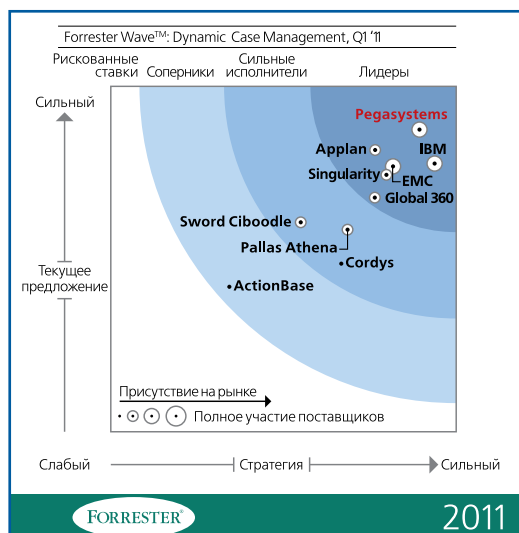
Forrester Wave$^{TM}$: Dynamic Case Management, Q1 '11

Рискованные ставки | Соперники | Сильные исполнители | Лидеры

Сильный

Текущее предложение

Слабый

Pegasystems
Applan
IBM
Singularity
EMC
Global 360
Sword Ciboodle
Pallas Athena
Cordys
ActionBase

Присутствие на рынке

Полное участие поставщиков

Слабый | Стратегия | Сильный

FORRESTER®

2011